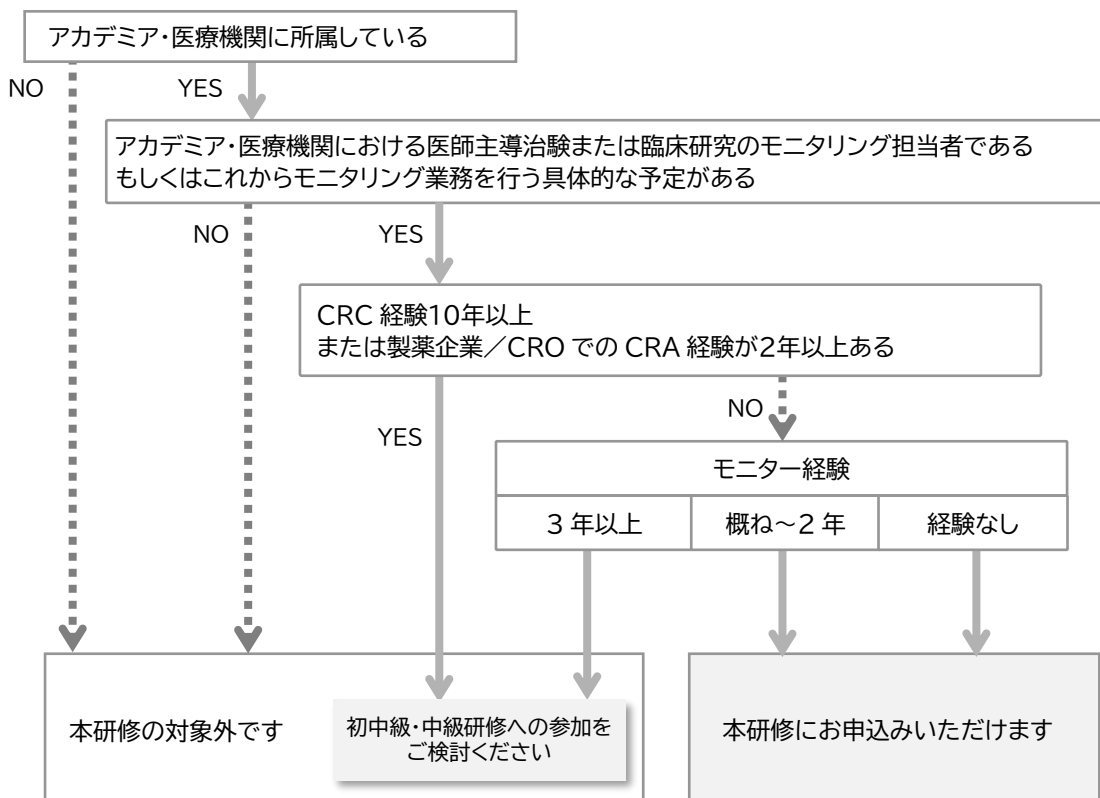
アカデミア・医療機関に所属している

NO

YES

アカデミア・医療機関における医師主導治験または臨床研究のモニタリング担当者である
もしくはこれからモニタリング業務を行う具体的な予定がある

NO

YES

CRC 経験10年以上
または製薬企業／CRO での CRA 経験が2年以上ある

NO

YES

| モニター経験 | | |
|---|---|---|
| 3 年以上 | 概ね～2 年 | 経験なし |

本研修の対象外です

初中級・中級研修への参加をご検討ください

本研修にお申込みいただけます